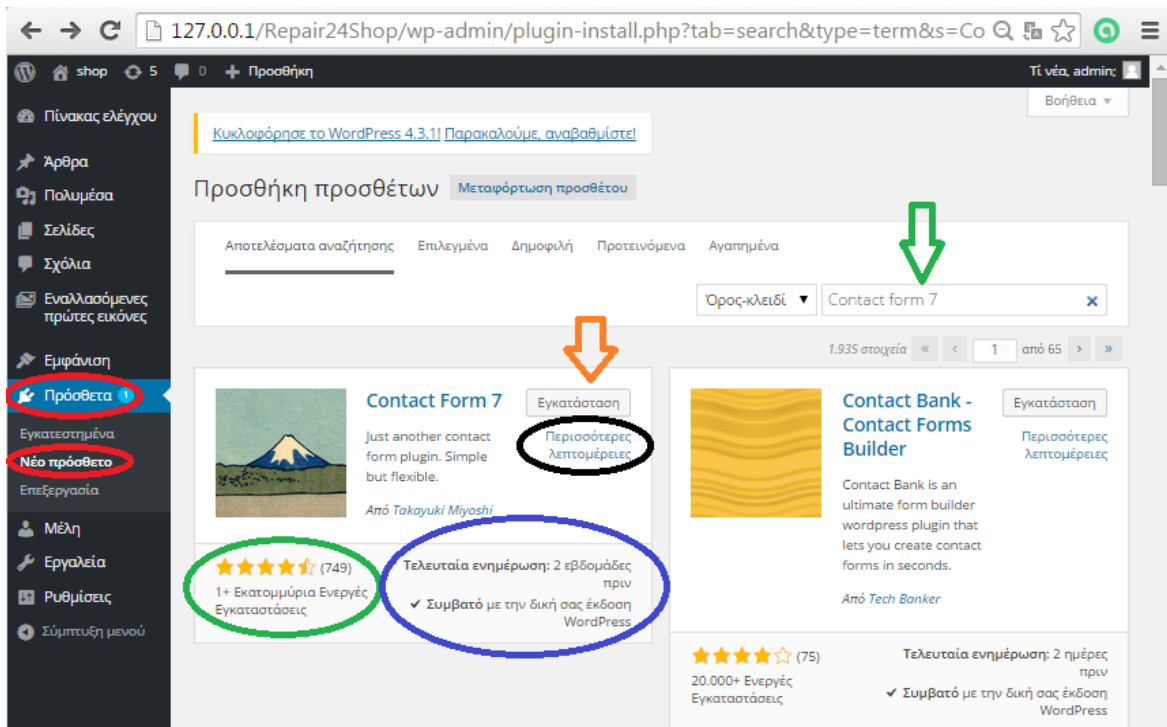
127.0.0.1/Repair24Shop/wp-admin/plugin-install.php?tab=search&type=term&s=Co

shop 5 0 Προσθήκη

Τι νέα, admin;

Βοήθεια

Πίνακας ελέγχου

Άρθρα

Πολυμέσα

Σελίδες

Σχόλια

Εναλλασσόμενες πρώτες εικόνες

Εμφάνιση

Πρόσθετα 1

Εγκατεστημένα

Νέο πρόσθετο

Επεξεργασία

Μέλη

Εργαλεία

Ρυθμίσεις

Σύμπτυξη μενού

Κυκλοφόρησε το WordPress 4.3.1! Παρακαλούμε, αναβαθμίστε!

Προσθήκη προσθέτων Μεταφόρτωση προσθέτου

Αποτελέσματα αναζήτησης Επιλεγμένα Δημοφιλή Προτεινόμενα Αγαπημένα

Όρος-κλειδί Contact form 7

1.935 στοιχεία « ‹ 1 από 65 › »

Contact Form 7

Εγκατάσταση

Περισσότερες λεπτομέρειες

Just another contact form plugin. Simple but flexible.

Από Takayuki Miyoshi

(749)

1+ Εκατομμύρια Ενεργές Εγκαταστάσεις

Τελευταία ενημέρωση: 2 εβδομάδες πριν

✔ Συμβατό με την δική σας έκδοση WordPress

Contact Bank - Contact Forms Builder

Εγκατάσταση

Περισσότερες λεπτομέρειες

Contact Bank is an ultimate form builder wordpress plugin that lets you create contact forms in seconds.

Από Tech Banker

(75)

20.000+ Ενεργές Εγκαταστάσεις

Τελευταία ενημέρωση: 2 ημέρες πριν

✔ Συμβατό με την δική σας έκδοση WordPress